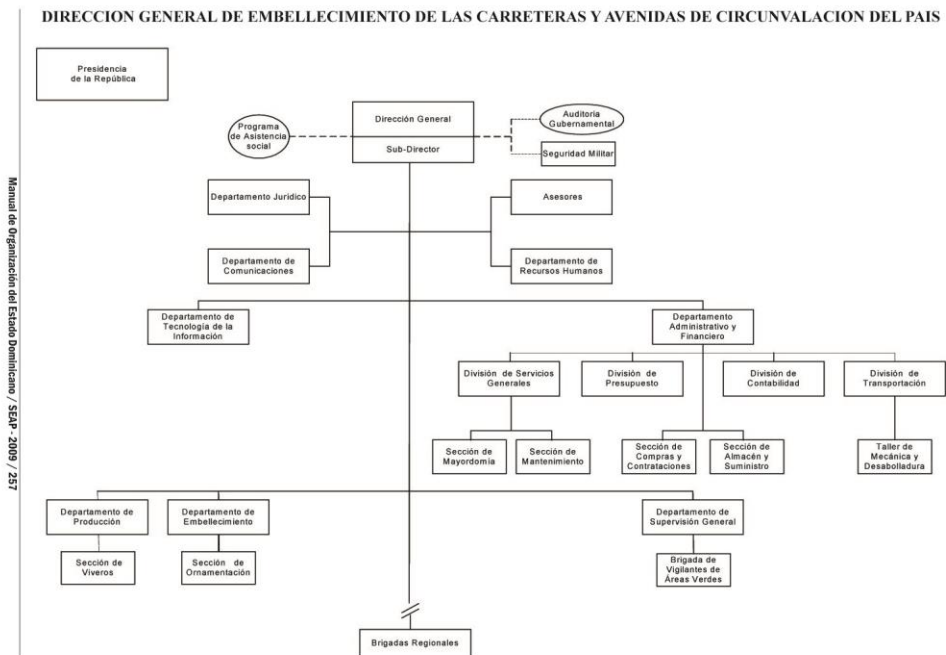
DIRECCION GENERAL DE EMBELLECIMIENTO DE LAS CARRETERAS Y AVENIDAS DE CIRCUNVALACION DEL PAIS

Manual de Organización del Estado Dominicano / SEAP - 2009 / 257

Presidencia de la República

Dirección General

Sub-Director

Programa de Asistencia social

Auditoria Gubernamental

Seguridad Militar

Departamento Jurídico

Departamento de Comunicaciones

Asesores

Departamento de Recursos Humanos

Departamento de Tecnología de la Información

Departamento Administrativo y Financiero

División de Servicios Generales

División de Presupuesto

División de Contabilidad

División de Transportación

Sección de Mayordomía

Sección de Mantenimiento

Sección de Compras y Contrataciones

Sección de Almacén y Suministro

Taller de Mecánica y Desabolladura

Departamento de Producción

Departamento de Embellecimiento

Departamento de Supervisión General

Sección de Viveros

Sección de Ornamentación

Brigada de Vigilantes de Áreas Verdes

Brigadas Regionales